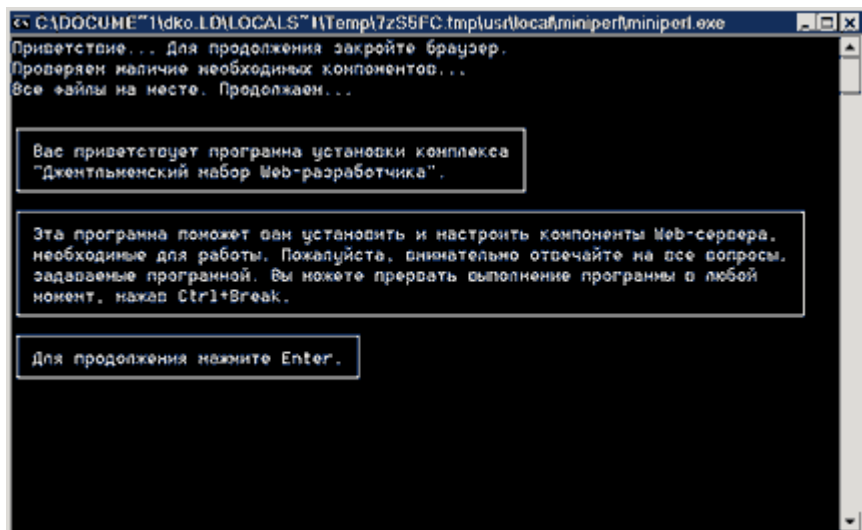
C:\DOCUME~1\dko.LD\LOCALS~1\Temp\7zS5FC.tmp\usr\local\miniperl\miniperl.exe

Приветствие... Для продолжения закройте браузер.
Проверяем наличие необходимых компонентов...
Все файлы на месте. Продолжаем...

Вас приветствует программа установки комплекса "Джентльменский набор Web-разработчика".

Эта программа поможет вам установить и настроить компоненты Web-сервера, необходимые для работы. Пожалуйста, внимательно отвечайте на все вопросы, задаваемые программой. Вы можете прервать выполнение программы в любой момент, нажав Ctrl+Break.

Для продолжения нажмите Enter.